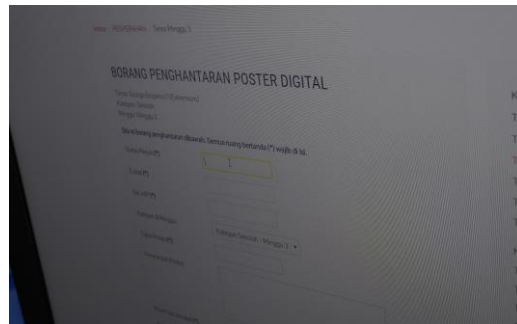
Home / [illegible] / Tema Minggu 1

BORANG PENGHANTARAN POSTER DIGITAL

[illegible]
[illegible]
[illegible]

Sila lengkapkan borang penghantaran dibawah. Semua ruang bertanda (*) wajib diisi.

Nama Penuh(*)

E-mail(*)

No. IC(*)

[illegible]

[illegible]

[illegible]

Kategori Sekolah - Minggu 1

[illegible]